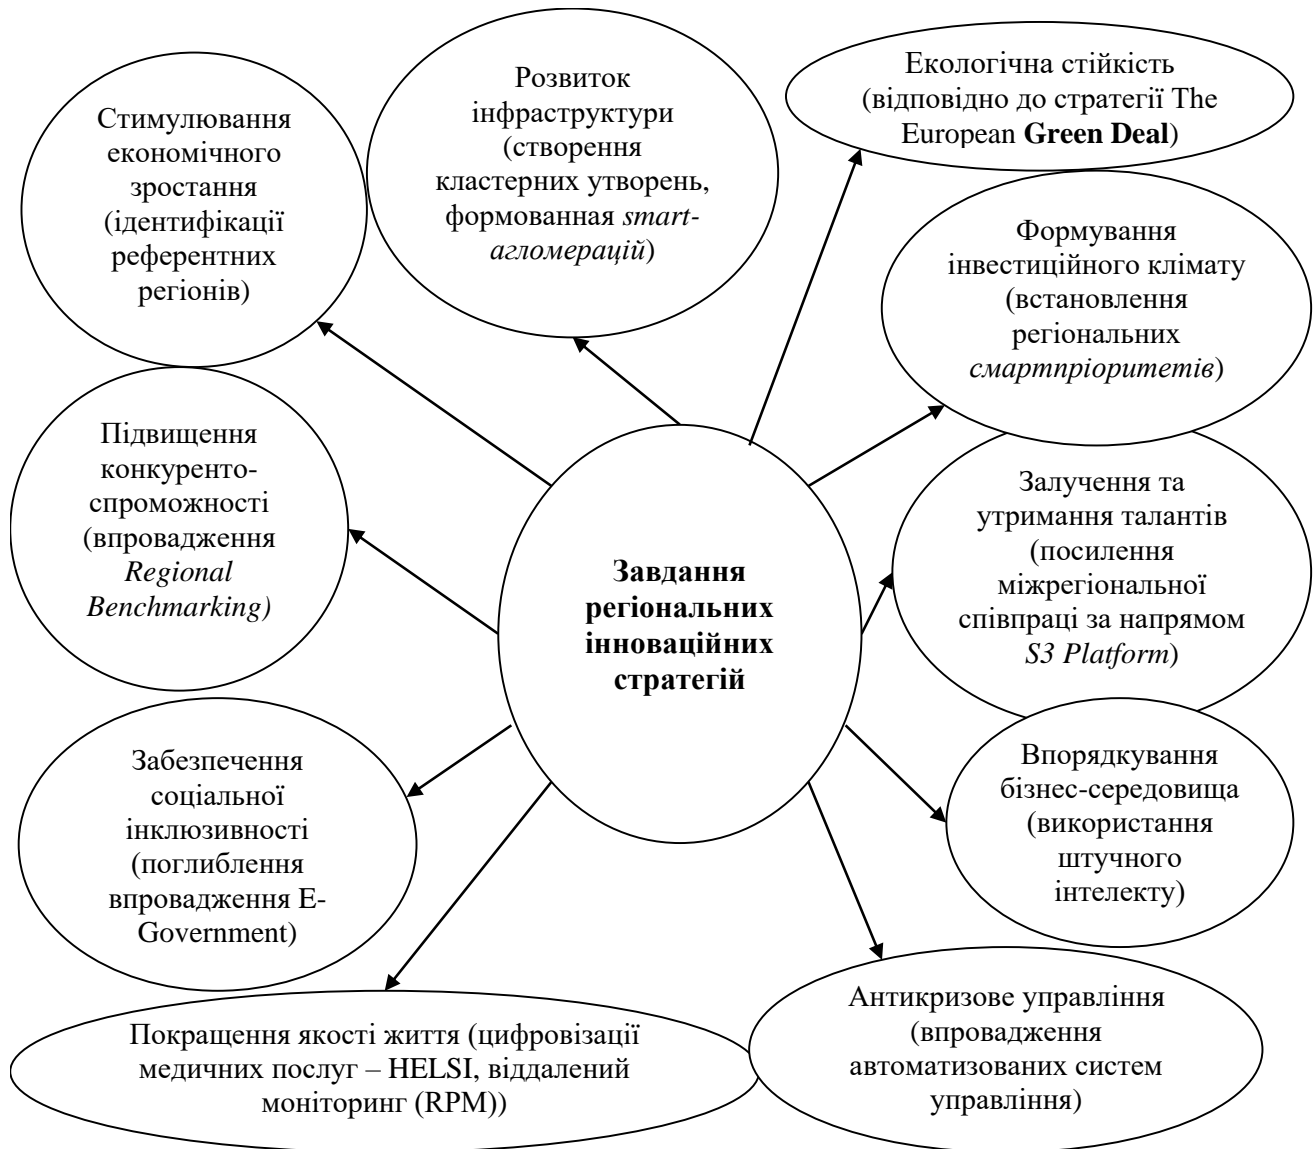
Стимулювання економічного зростання (ідентифікації референтних регіонів)

Розвиток інфраструктури (створення кластерних утворень, формованная smart-агломерацій)

Екологічна стійкість (відповідно до стратегії The European Green Deal)

Формування інвестиційного клімату (встановлення регіональних смартпріоритетів)

Підвищення конкурентоспроможності (впровадження Regional Benchmarking)

Завдання регіональних інноваційних стратегій

Залучення та утримання талантів (посилення міжрегіональної співпраці за напрямом S3 Platform)

Забезпечення соціальної інклюзивності (поглиблення впровадження E-Government)

Впорядкування бізнес-середовища (використання штучного інтелекту)

Покращення якості життя (цифровізації медичних послуг – HELSI, віддалений моніторинг (RPM))

Антикризове управління (впровадження автоматизованих систем управління)